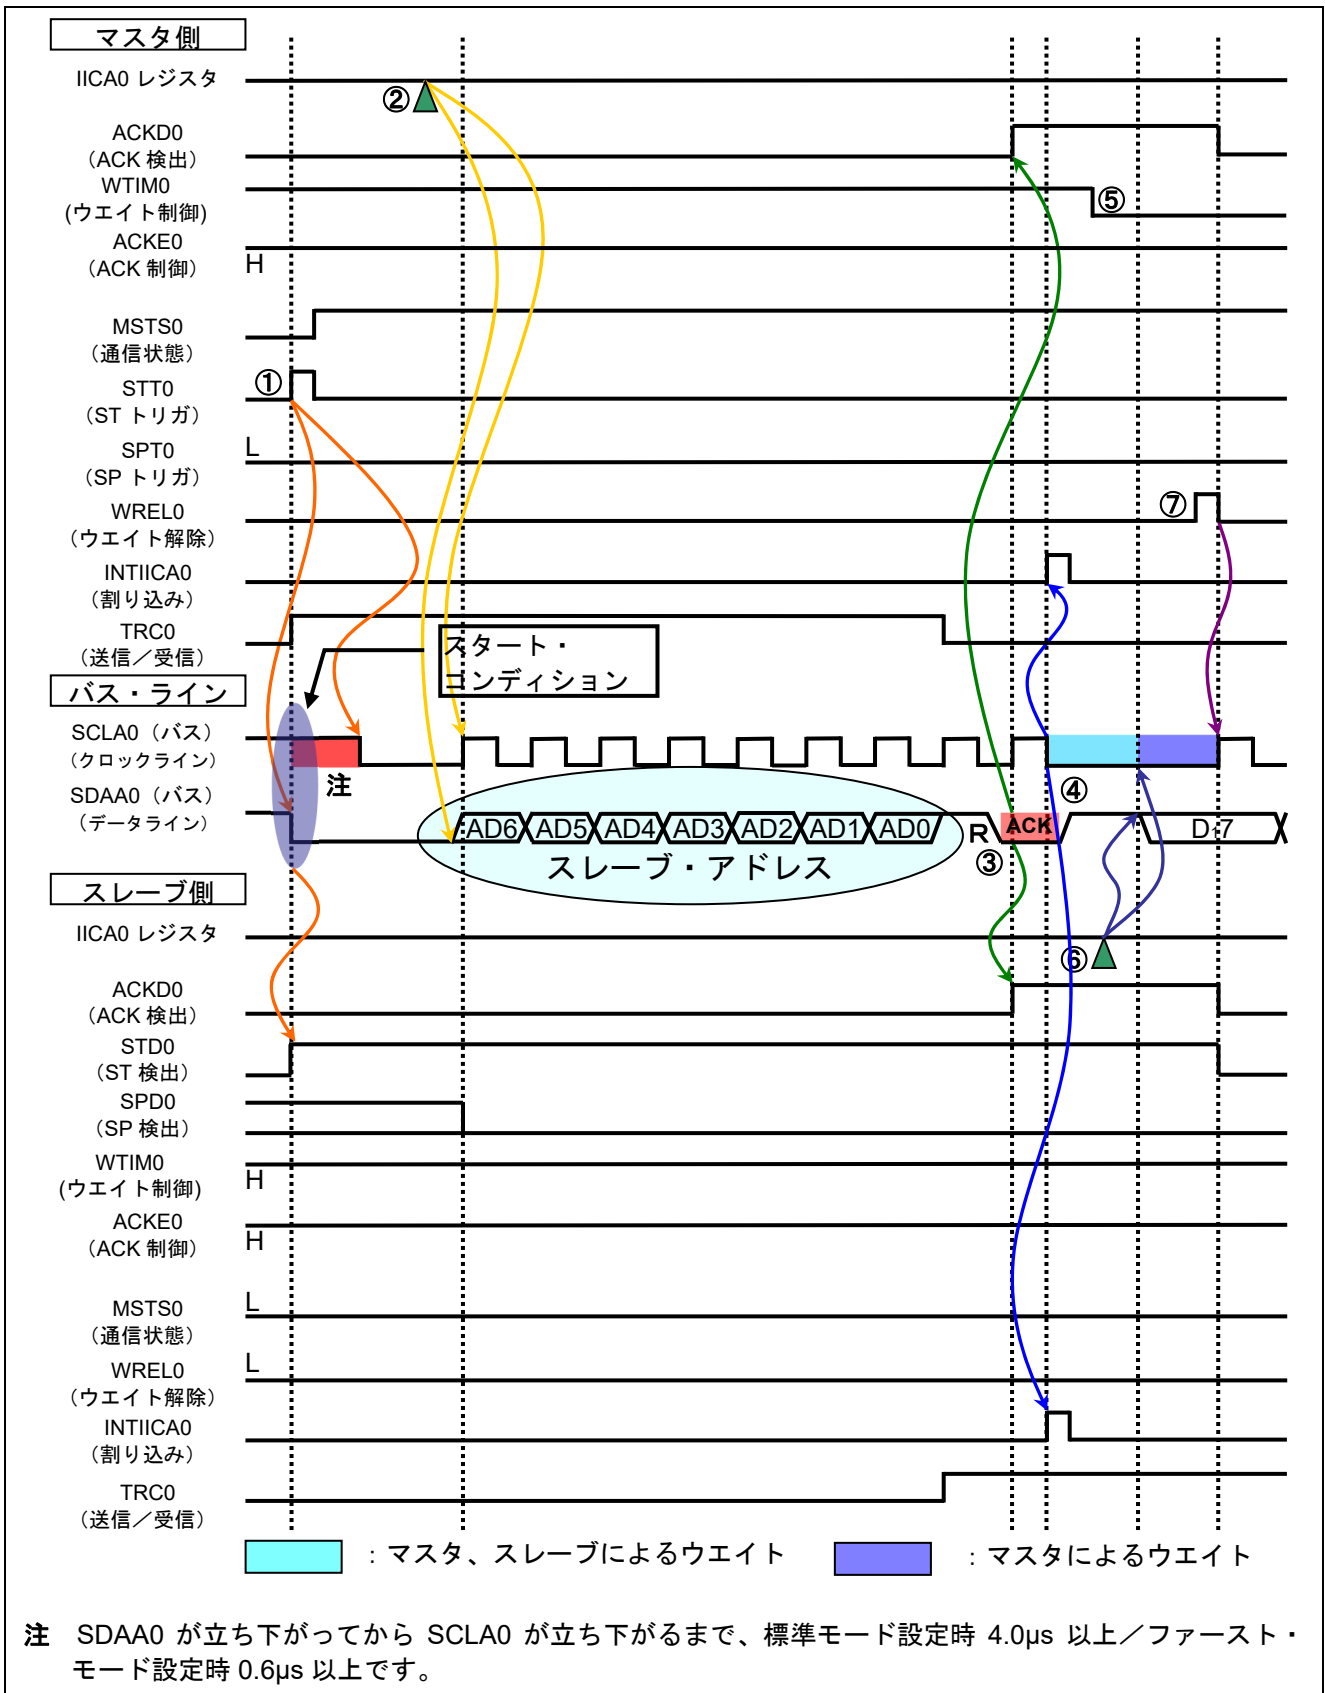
マスタ側

IICA0 レジスタ

②

ACKD0
（ACK 検出）

WTIM0
(ウエイト制御)

⑤

ACKE0
（ACK 制御）

H

MSTS0
（通信状態）

①

STT0
（ST トリガ）

SPT0
（SP トリガ）

L

WREL0
（ウエイト解除）

⑦

INTIICA0
（割り込み）

TRC0
（送信／受信）

スタート・
コンディション

バス・ライン

SCLA0（バス）
（クロックライン）

注

④

SDAA0（バス）
（データライン）

AD6 AD5 AD4 AD3 AD2 AD1 AD0 R ACK D7

スレーブ・アドレス

③

スレーブ側

IICA0 レジスタ

⑥

ACKD0
（ACK 検出）

STD0
（ST 検出）

SPD0
（SP 検出）

WTIM0
(ウエイト制御)

H

ACKE0
（ACK 制御）

H

MSTS0
（通信状態）

L

WREL0
（ウエイト解除）

L

INTIICA0
（割り込み）

TRC0
（送信／受信）

：マスタ、スレーブによるウエイト

：マスタによるウエイト

注　SDAA0 が立ち下がってから SCLA0 が立ち下がるまで、標準モード設定時 4.0μs 以上／ファースト・モード設定時 0.6μs 以上です。